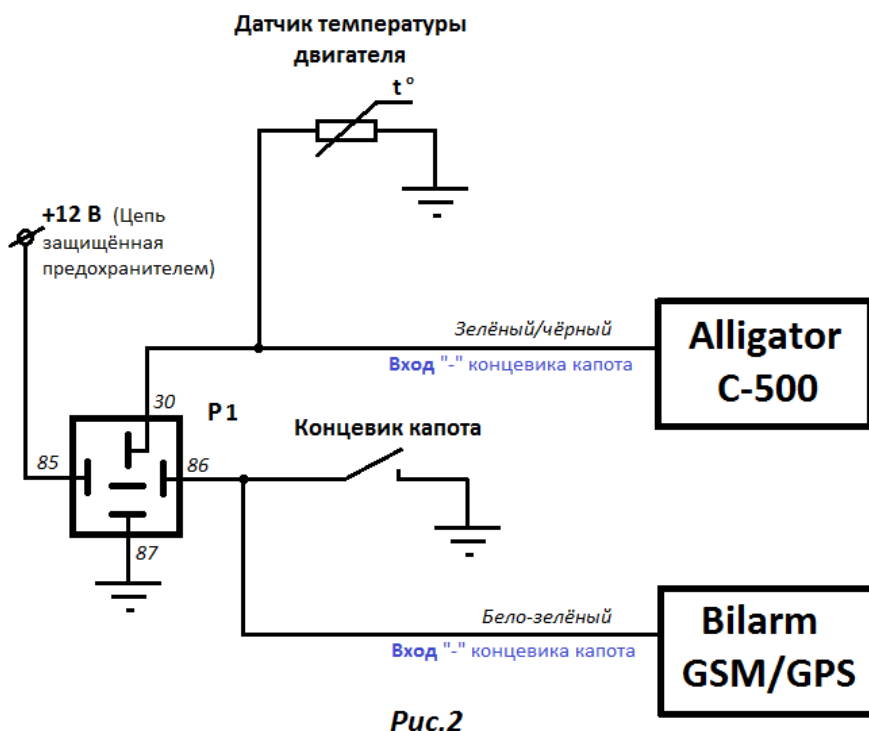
Датчик температуры двигателя

t°

+12 В (Цепь защищённая предохранителем)

Зелёный/чёрный

Вход "-" концевика капота

Alligator C-500

30

P 1

Концевик капота

85

86

87

Бело-зелёный

Вход "-" концевика капота

Bilarm GSM/GPS

Рис.2